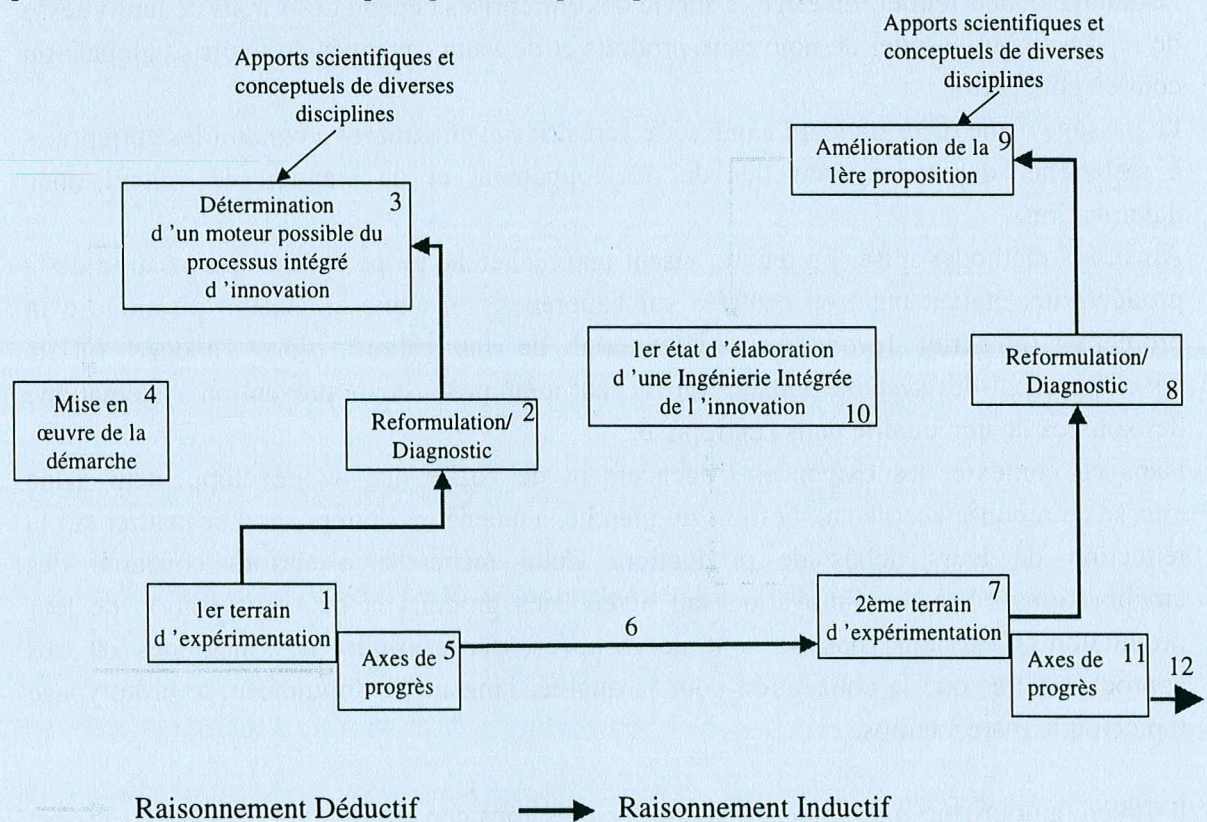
Apports scientifiques et conceptuels de diverses disciplines

Apports scientifiques et conceptuels de diverses disciplines

Amélioration de la 1ère proposition 9

Détermination d 'un moteur possible du processus intégré d 'innovation 3

1er état d 'élaboration d 'une Ingénierie Intégrée de l 'innovation 10

Reformulation/ Diagnostic 8

Mise en œuvre de la démarche 4

Reformulation/ Diagnostic 2

1er terrain d 'expérimentation 1

Axes de progrès 5

6

2ème terrain d 'expérimentation 7

Axes de progrès 11

12

Raisonnement Déductif

Raisonnement Inductif